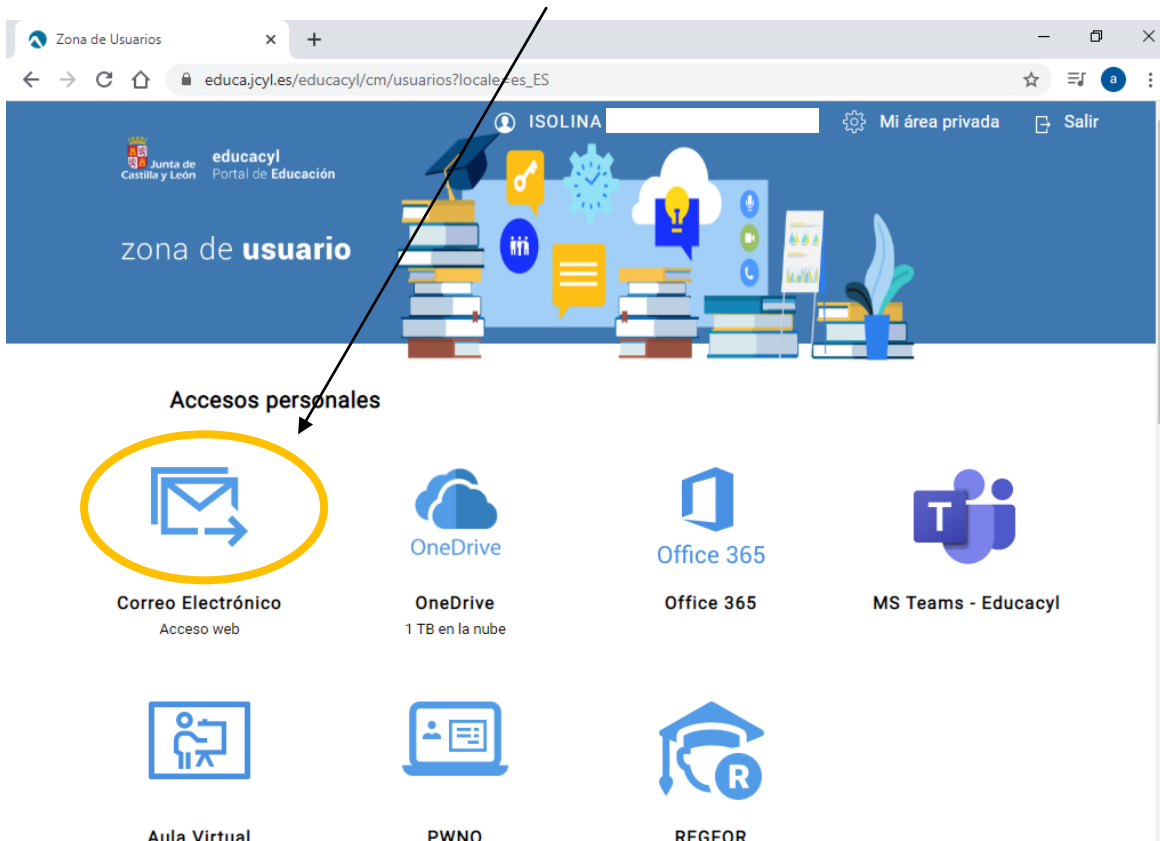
Zona de Usuarios ×
+
educa.jcyl.es/educacyl/cm/usuarios?locale=es_ES
a

ISOLINA
Mi área privada
Salir

Junta de Castilla y León
educacyl
Portal de Educación

zona de **usuario**

Accesos personales

Correo Electrónico
Acceso web

OneDrive
OneDrive
1 TB en la nube

Office 365
Office 365

MS Teams - Educacyl

R

Aula Virtual
PWNO
REGFOR